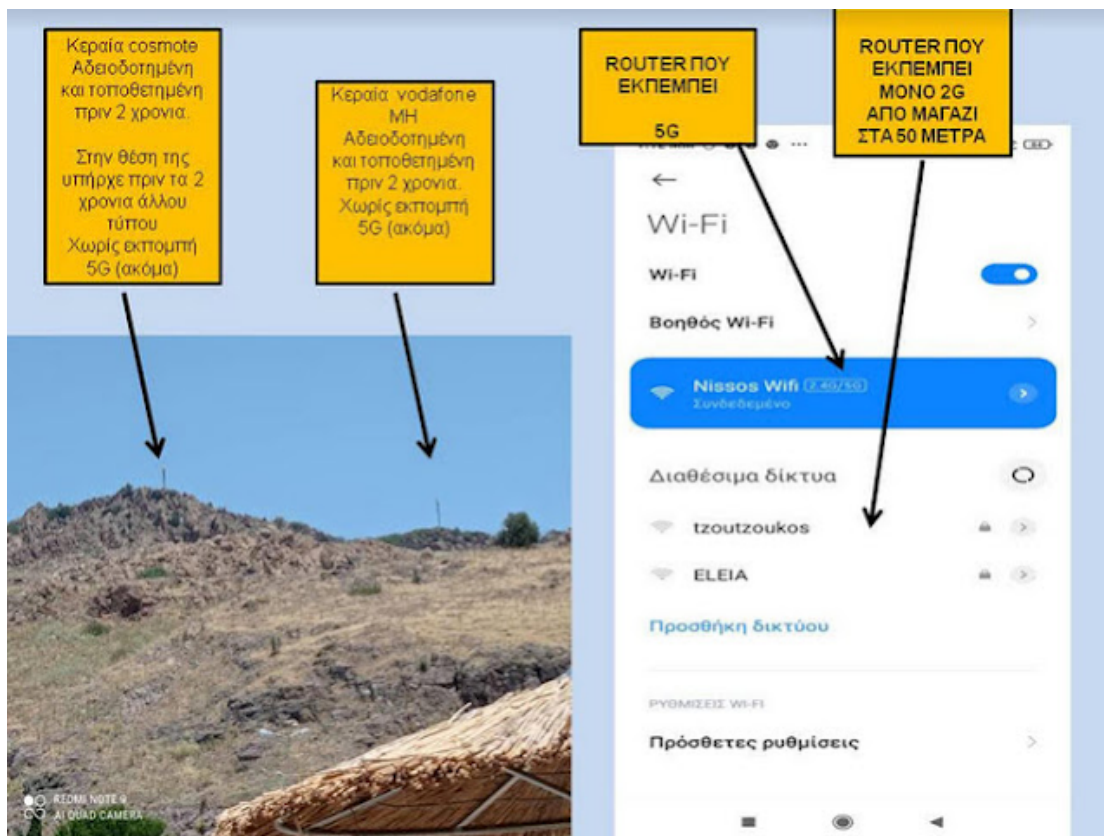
Κεραία cosmote Αδειοδοτημένη και τοποθετημένη πριν 2 χρονια.

Στην θέση της υπήρχε πριν τα 2 χρονια άλλου τύπου Χωρίς εκπομπή 5G (ακόμα)

Κεραία vodafone ΜΗ Αδειοδοτημένη και τοποθετημένη πριν 2 χρονια. Χωρίς εκπομπή 5G (ακόμα)

ROUTER ΠΟΥ ΕΚΠΕΜΠΕΙ

5G

ROUTER ΠΟΥ ΕΚΠΕΜΠΕΙ ΜΟΝΟ 2G ΑΠΟ ΜΑΓΑΖΙ ΣΤΑ 50 ΜΕΤΡΑ

←

Wi-Fi

Wi-Fi

Βοηθός Wi-Fi

Nissos Wifi 2.4G/5G
Συνδεδεμένο

Διαθέσιμα δίκτυα

tzoutzoukos

ELEIA

Προσθήκη δικτύου

ΡΥΘΜΙΣΕΙΣ WI-FI

Πρόσθετες ρυθμίσεις

REDMI NOTE 9
AI QUAD CAMERA